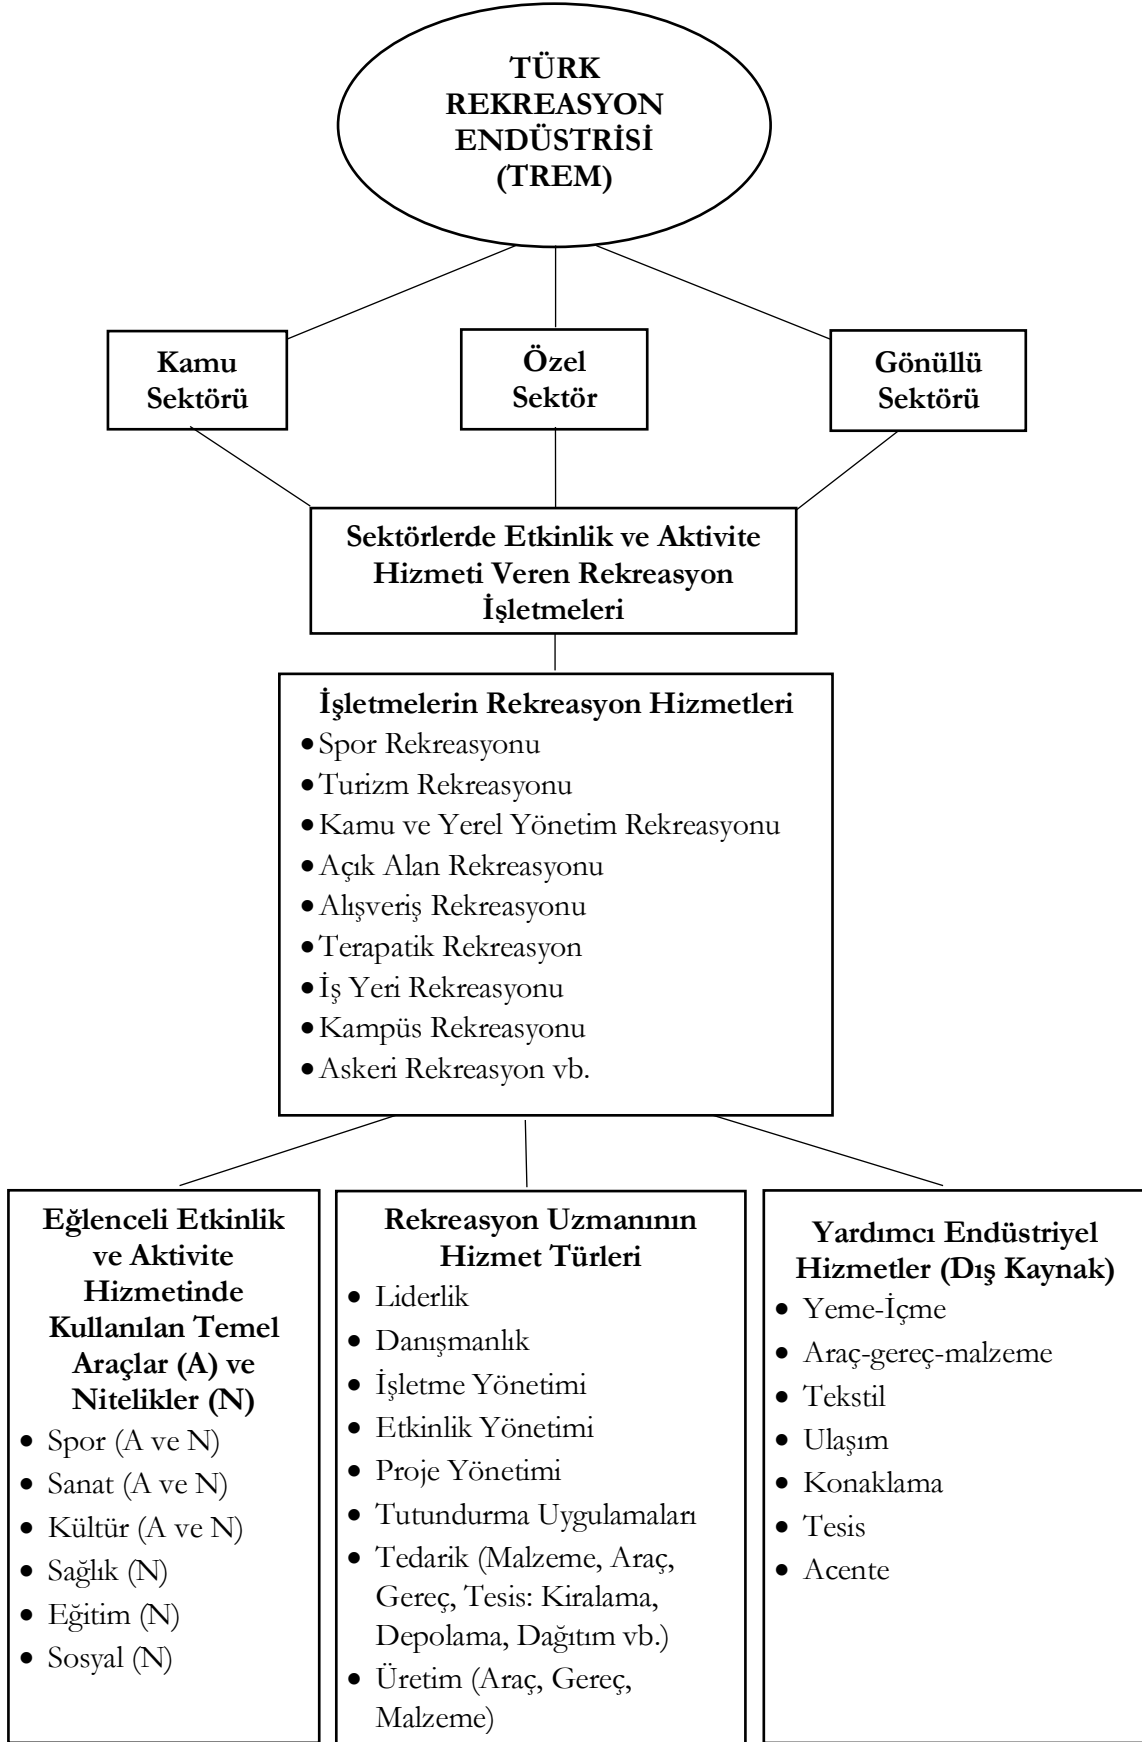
TÜRK REKREASYON ENDÜSTRİSİ (TREM)

Kamu Sektörü

Özel Sektör

Gönüllü Sektörü

Sektörlerde Etkinlik ve Aktivite Hizmeti Veren Rekreasyon İşletmeleri

İşletmelerin Rekreasyon Hizmetleri
- Spor Rekreasyonu
- Turizm Rekreasyonu
- Kamu ve Yerel Yönetim Rekreasyonu
- Açık Alan Rekreasyonu
- Alışveriş Rekreasyonu
- Terapatik Rekreasyon
- İş Yeri Rekreasyonu
- Kampüs Rekreasyonu
- Askeri Rekreasyon vb.

Eğlenceli Etkinlik ve Aktivite Hizmetinde Kullanılan Temel Araçlar (A) ve Nitelikler (N)
- Spor (A ve N)
- Sanat (A ve N)
- Kültür (A ve N)
- Sağlık (N)
- Eğitim (N)
- Sosyal (N)

Rekreasyon Uzmanının Hizmet Türleri
- Liderlik
- Danışmanlık
- İşletme Yönetimi
- Etkinlik Yönetimi
- Proje Yönetimi
- Tutundurma Uygulamaları
- Tedarik (Malzeme, Araç, Gereç, Tesis: Kiralama, Depolama, Dağıtım vb.)
- Üretim (Araç, Gereç, Malzeme)

Yardımcı Endüstriyel Hizmetler (Dış Kaynak)
- Yeme-İçme
- Araç-gereç-malzeme
- Tekstil
- Ulaşım
- Konaklama
- Tesis
- Acente